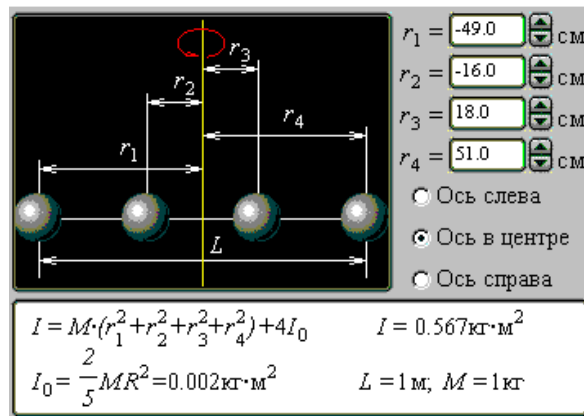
$r_3$
$r_2$
$r_4$
$r_1$
$L$

$r_1 =$ -49.0 см
$r_2 =$ -16.0 см
$r_3 =$ 18.0 см
$r_4 =$ 51.0 см

Ось слева
Ось в центре
Ось справа

$I = M\cdot(r_1^2+r_2^2+r_3^2+r_4^2)+4I_0$ $I = 0.567$кг$\cdot$м$^2$

$I_0 = \frac{2}{5}MR^2 = 0.002$кг$\cdot$м$^2$ $L = 1$м; $M = 1$кг